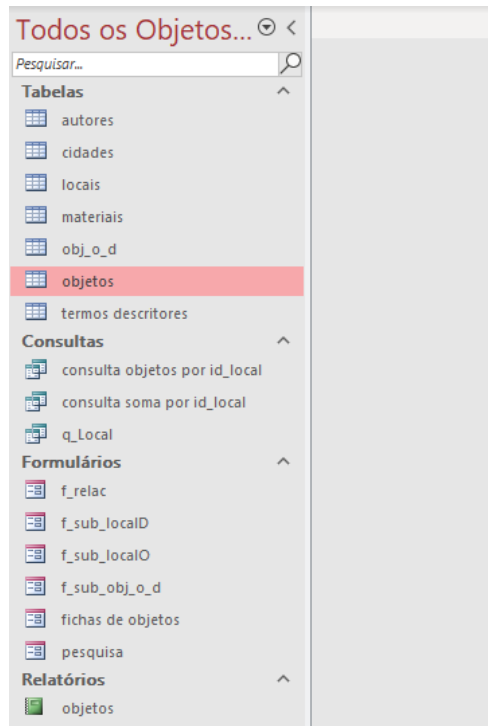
Todos os Objetos...

Pesquisar...

Tabelas

autores

cidades

locais

materiais

obj_o_d

objetos

termos descritores

Consultas

consulta objetos por id_local

consulta soma por id_local

q_Local

Formulários

f_relac

f_sub_localD

f_sub_localO

f_sub_obj_o_d

fichas de objetos

pesquisa

Relatórios

objetos